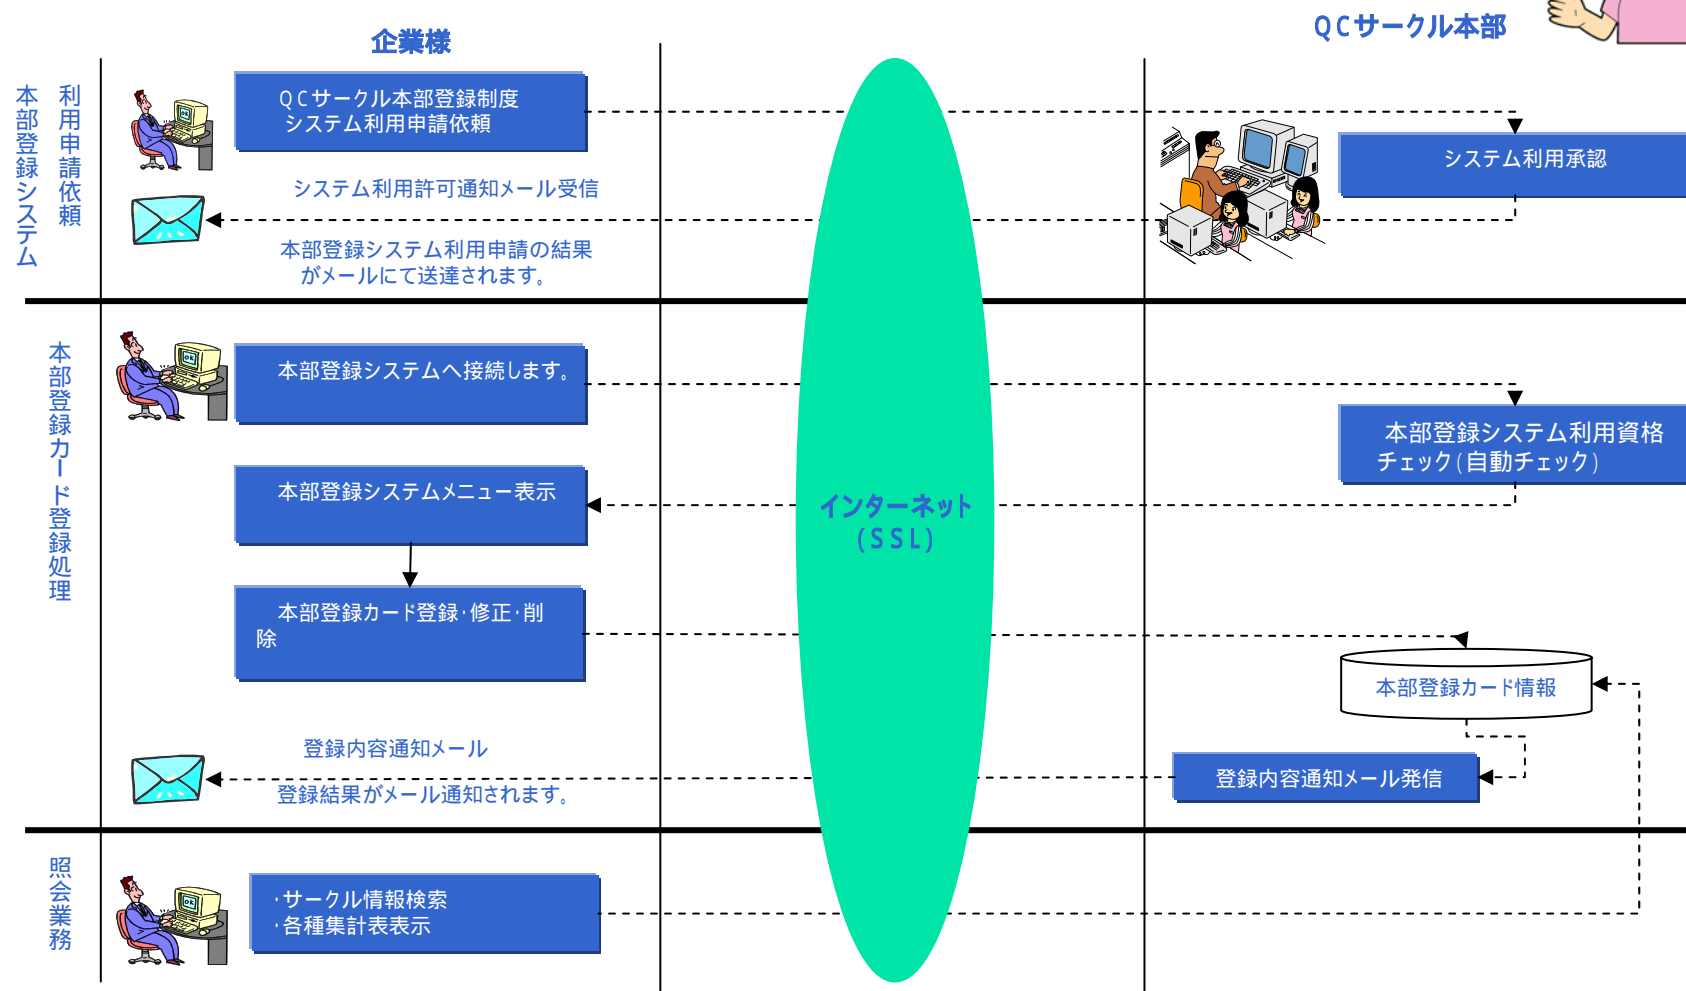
企業様

QCサークル本部

本部登録システム

利用申請依頼

QCサークル本部登録制度
システム利用申請依頼

システム利用承認

システム利用許可通知メール受信

本部登録システム利用申請の結果がメールにて送達されます。

本部登録カード登録処理

本部登録システムへ接続します。

本部登録システム利用資格チェック（自動チェック）

本部登録システムメニュー表示

インターネット
（SSL）

本部登録カード登録・修正・削除

本部登録カード情報

登録内容通知メール

登録内容通知メール発信

登録結果がメール通知されます。

照会業務

・サークル情報検索
・各種集計表表示